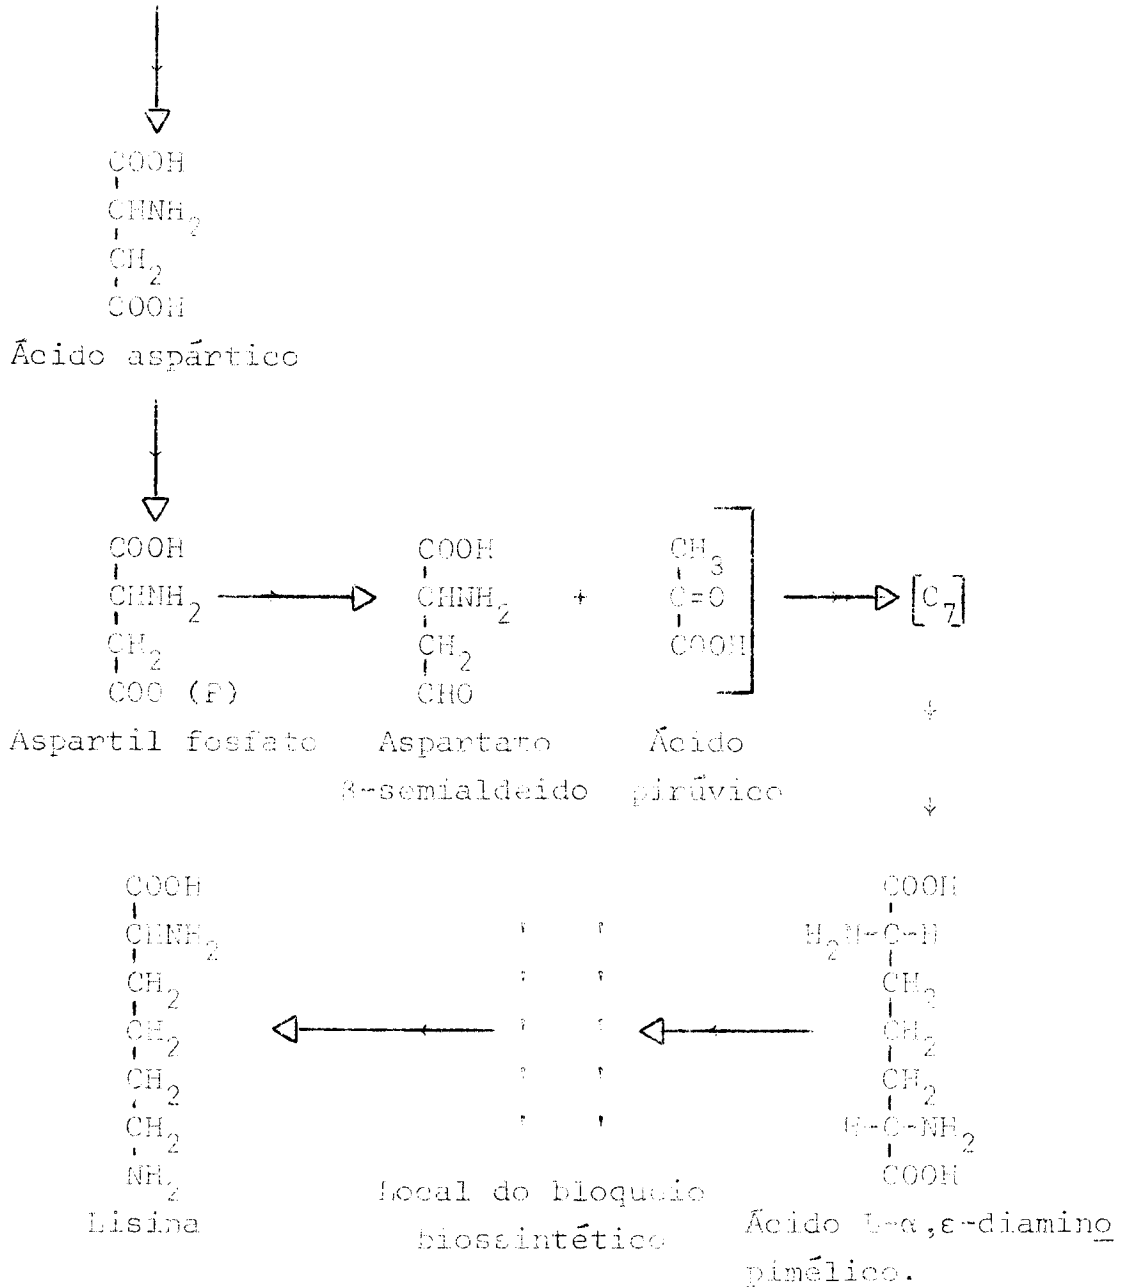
COOH
CHNH$_2$
CH$_2$
COOH
Ácido aspártico

COOH
CHNH$_2$
CH$_2$
COO (P)
Aspartil fosfato

COOH
CHNH$_2$
CH$_2$
CHO
Aspartato β-semialdeido

+

CH$_3$
C=O
COOH
Ácido pirúvico

$[C_7]$

COOH
CHNH$_2$
CH$_2$
CH$_2$
CH$_2$
CH$_2$
NH$_2$
Lisina

Local do bloqueio biossintético

COOH
H$_2$N-C-H
CH$_2$
CH$_2$
CH$_2$
H-C-NH$_2$
COOH
Ácido L-α,ε-diamino pimélico.